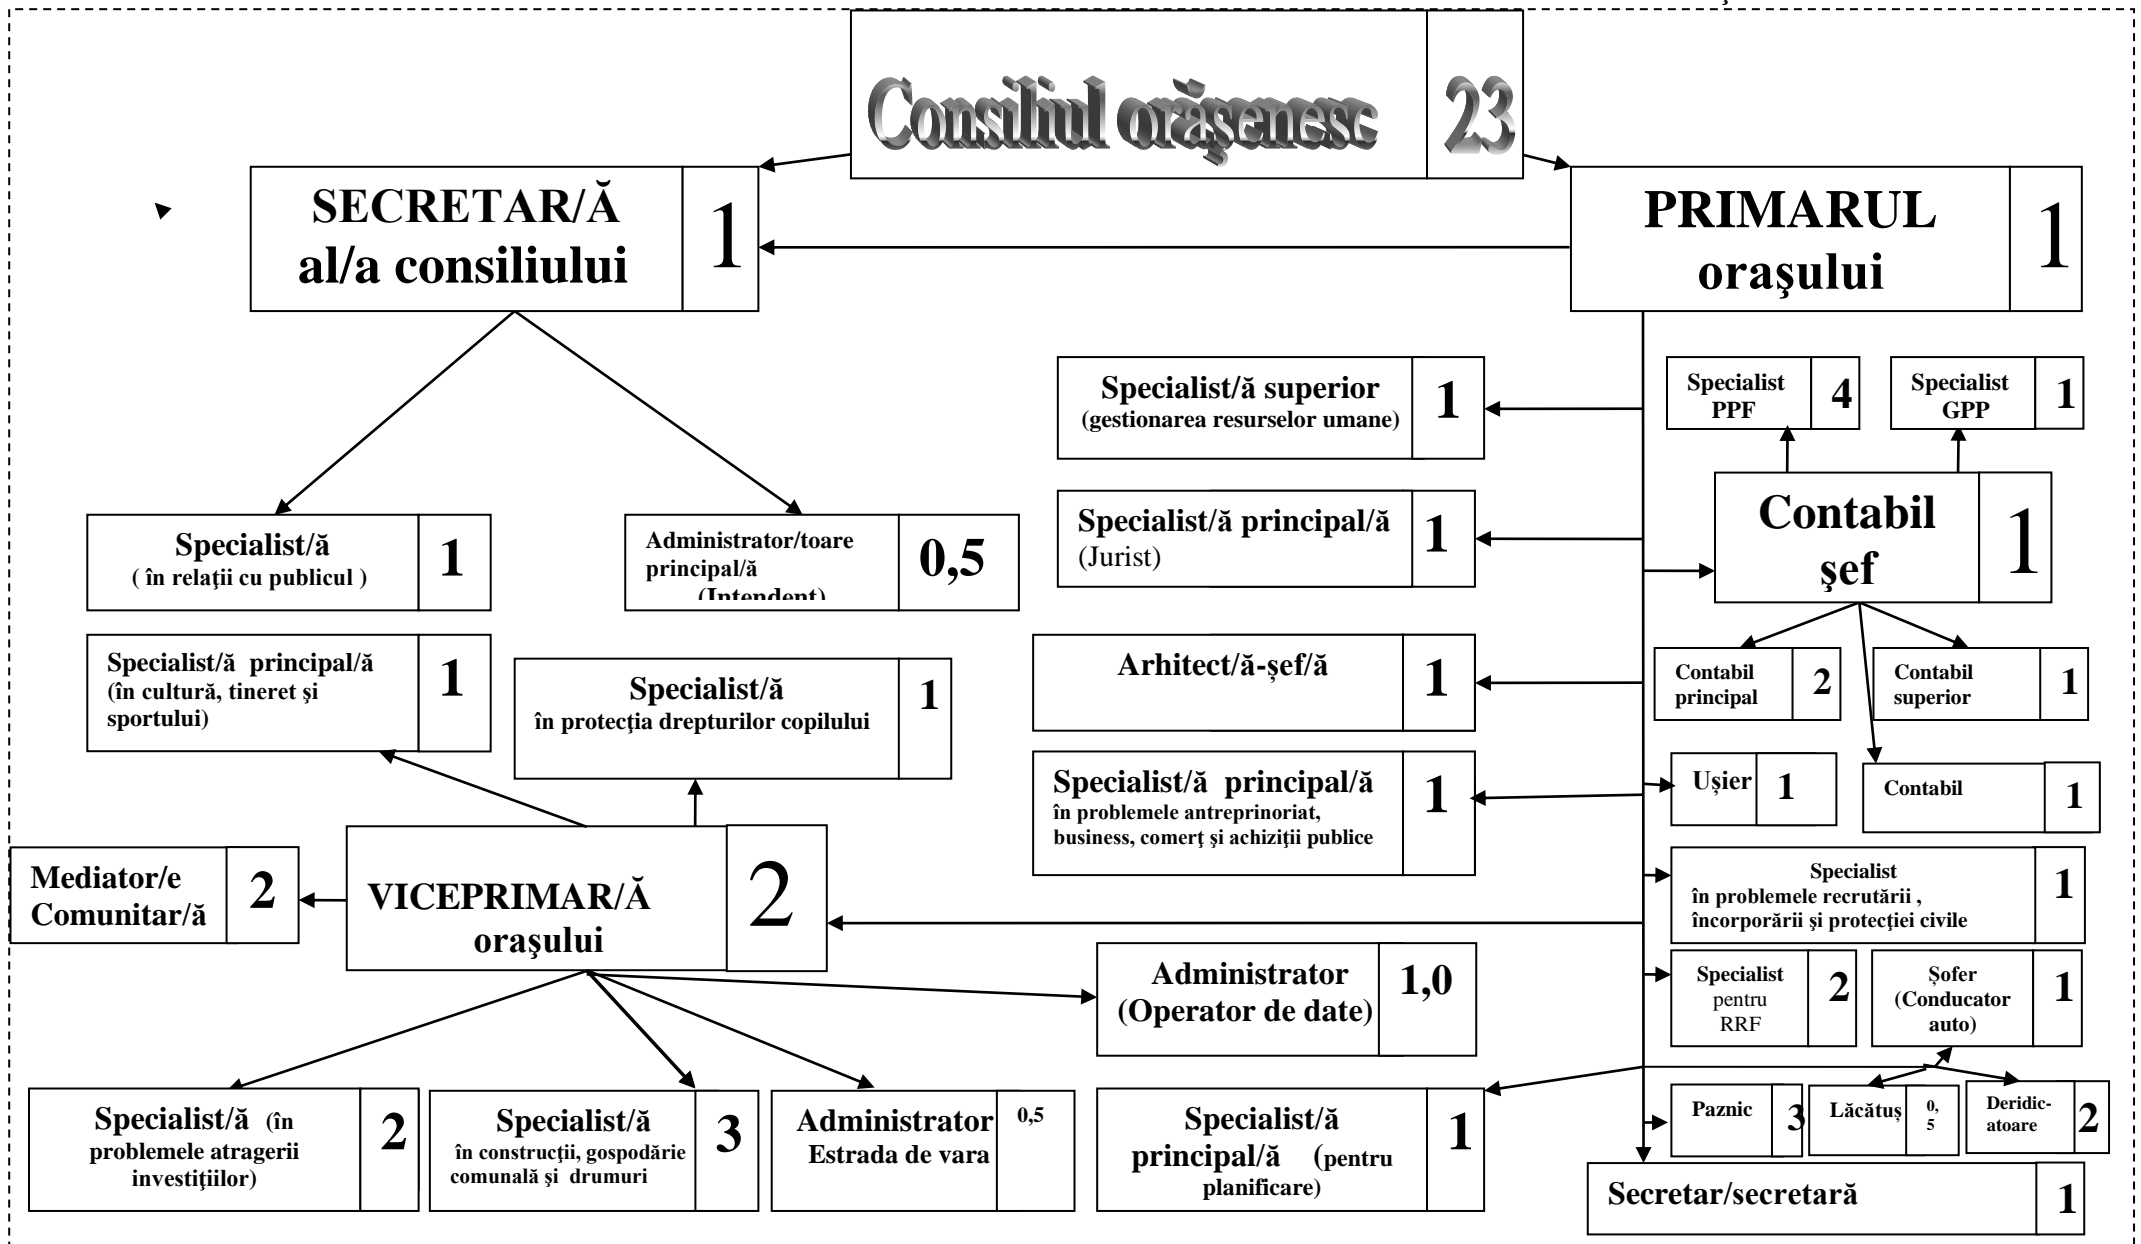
Consiliul orăşenesc 23

SECRETAR/Ă al/a consiliului 1

PRIMARUL oraşului 1

Specialist/ă superior (gestionarea resurselor umane) 1

Specialist PPF 4

Specialist GPP 1

Specialist/ă principal/ă (Jurist) 1

Contabil şef 1

Specialist/ă ( în relaţii cu publicul ) 1

Administrator/toare principal/ă (Intendent) 0,5

Specialist/ă principal/ă (în cultură, tineret şi sportului) 1

Specialist/ă în protecţia drepturilor copilului 1

Arhitect/ă-şef/ă 1

Contabil principal 2

Contabil superior 1

Specialist/ă principal/ă în problemele antreprinoriat, business, comerţ şi achiziţii publice 1

Uşier 1

Contabil 1

Mediator/e Comunitar/ă 2

VICEPRIMAR/Ă oraşului 2

Specialist în problemele recrutării , încorporării şi protecţiei civile 1

Administrator (Operator de date) 1,0

Specialist pentru RRF 2

Şofer (Conducator auto) 1

Specialist/ă (în problemele atragerii investiţiilor) 2

Specialist/ă în construcţii, gospodărie comunală şi drumuri 3

Administrator Estrada de vara 0,5

Specialist/ă principal/ă (pentru planificare) 1

Paznic 3

Lăcătuş 0,5

Deridicatoare 2

Secretar/secretară 1